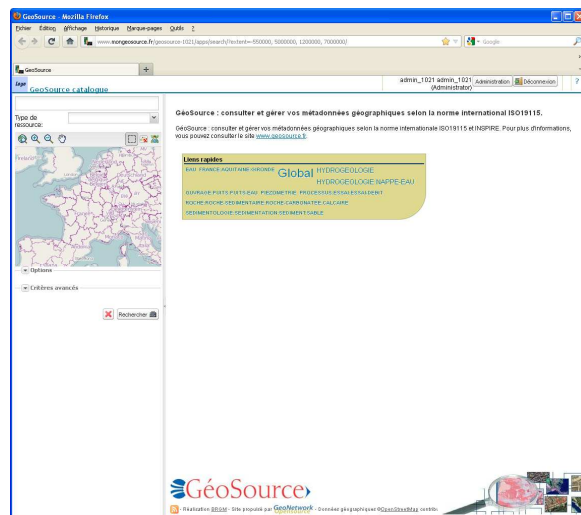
GéoSource - Mozilla Firefox

Fichier Édition Affichage Historique Marque-pages Outils ?

www.mongeosource.fr/geosource-1021/apps/search/?extent=-550000, 5000000, 1200000, 7000000/

Google

GéoSource

GeoSource catalogue

admin_1021 admin_1021 (Administrator)

Administration

Déconnexion

Type de ressource:

Options

Critères avancés

Rechercher

GéoSource : consulter et gérer vos métadonnées géographiques selon la norme international ISO19115.

GéoSource : consulter et gérer vos métadonnées géographiques selon la norme internationale ISO19115 et INSPIRE. Pour plus d'informations, vous pouvez consulter le site www.geosource.fr.

Liens rapides

EAU FRANCE AQUITAINE GIRONDE Global HYDROGEOLOGIE HYDROGEOLOGIE NAPPE-EAU OUVRAGE PUITS PUITS EAU PIEZOMETRIE PROCESSUS ESSAI ESSAIDEBIT ROCHE ROCHE SEDIMENTAIRE ROCHE CARBONATEE CALCAIRE SEDIMENTOLOGIE SEDIMENTATION SEDIMENT SABLE

GéoSource

Réalisation BRGM - Site propulsé par GeoNetwork - Données géographiques ©OpenStreetMap contrib